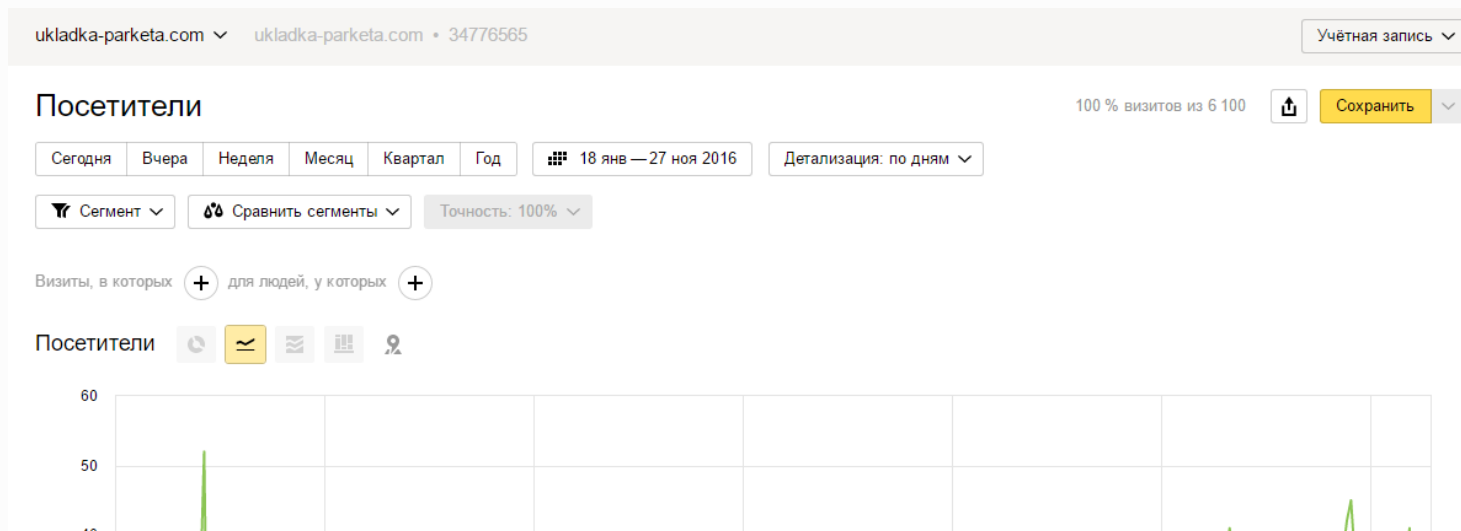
ukladka-parketa.com ukladka-parketa.com • 34776565

Учётная запись

Посетители

100 % визитов из 6 100

Сохранить

Сегодня | Вчера | Неделя | Месяц | Квартал | Год

18 янв — 27 ноя 2016

Детализация: по дням

Сегмент

Сравнить сегменты

Точность: 100%

Визиты, в которых + для людей, у которых +

Посетители

60

50

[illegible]